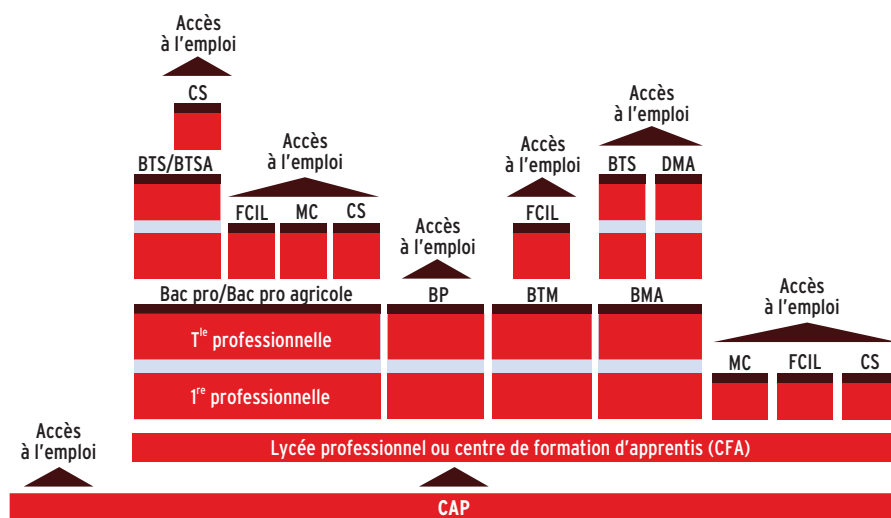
Accès à l'emploi

CS

BTS/BTSA

Accès à l'emploi

FCIL

MC

CS

Accès à l'emploi

Accès à l'emploi

FCIL

Accès à l'emploi

BTS

DMA

Bac pro/Bac pro agricole

BP

BTM

BMA

T$^{le}$ professionnelle

1$^{re}$ professionnelle

Accès à l'emploi

MC

FCIL

CS

Accès à l'emploi

Lycée professionnel ou centre de formation d'apprentis (CFA)

CAP